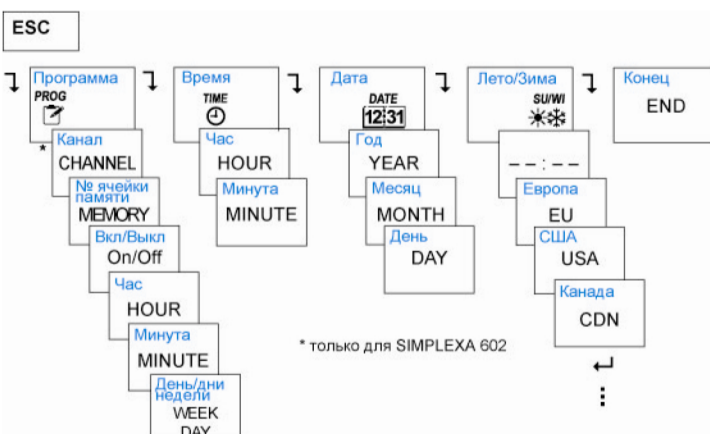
ESC

Программа
PROG

*

Канал
CHANNEL

№ ячейки памяти
MEMORY

Вкл/Выкл
On/Off

Час
HOUR

Минута
MINUTE

День/дни недели
WEEK
DAY

Время
TIME

Час
HOUR

Минута
MINUTE

Дата
DATE
12:31

Год
YEAR

Месяц
MONTH

День
DAY

Лето/Зима
SU/WI

– – : – –

Европа
EU

США
USA

Канада
CDN

Конец
END

* только для SIMPLEXA 602